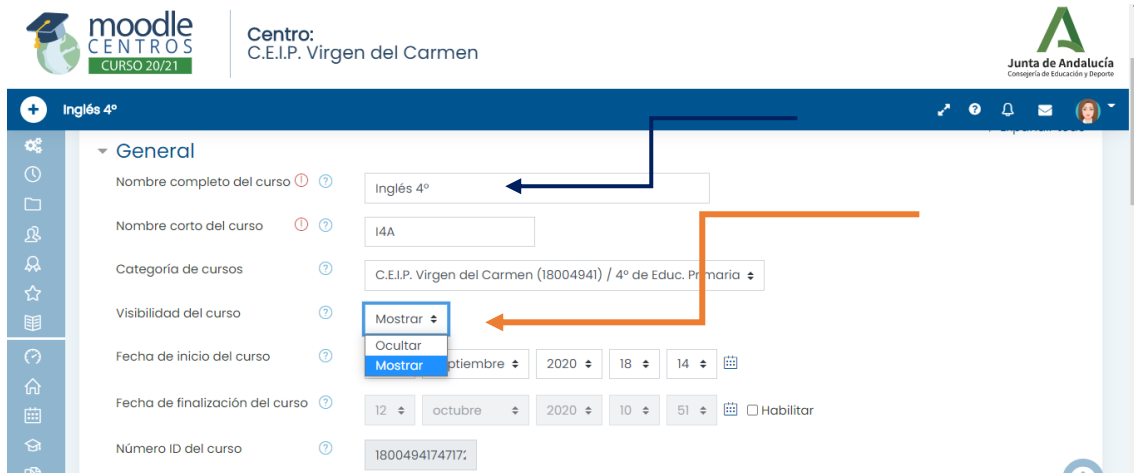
moodle CENTROS CURSO 20/21

Centro:
C.E.I.P. Virgen del Carmen

Junta de Andalucía
Consejería de Educación y Deporte

Inglés 4º

▾ General

Nombre completo del curso
Inglés 4º

Nombre corto del curso
I4A

Categoría de cursos
C.E.I.P. Virgen del Carmen (18004941) / 4º de Educ. Primaria

Visibilidad del curso
Mostrar
Ocultar
Mostrar

Fecha de inicio del curso
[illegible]ptiembre 2020 18 14

Fecha de finalización del curso
12 octubre 2020 10 51 Habilitar

Número ID del curso
1800494174717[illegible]